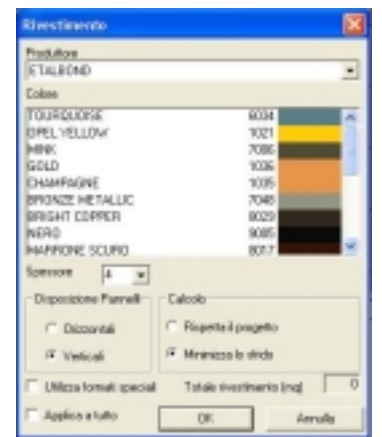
Rivestimento

Produttore
ETALBOND

Colore

| | |
|---|---|
| TOURQUOISE | 6034 |
| OPEL YELLOW | 1021 |
| MINK | 7006 |
| GOLD | 1036 |
| CHAMPAGNE | 1035 |
| BRONZE METALLIC | 7048 |
| BRIGHT COPPER | 8029 |
| NERO | 9005 |
| MARRONE SCURO | 8017 |

Spessore 4

Disposizione Pannelli
Orizzontali
Verticali

Calcolo
Rispetta il progetto
Minimizza lo sfrido

Utilizza formati speciali
Totale rivestimento [mq] 0

Applica a tutto
OK
Annulla